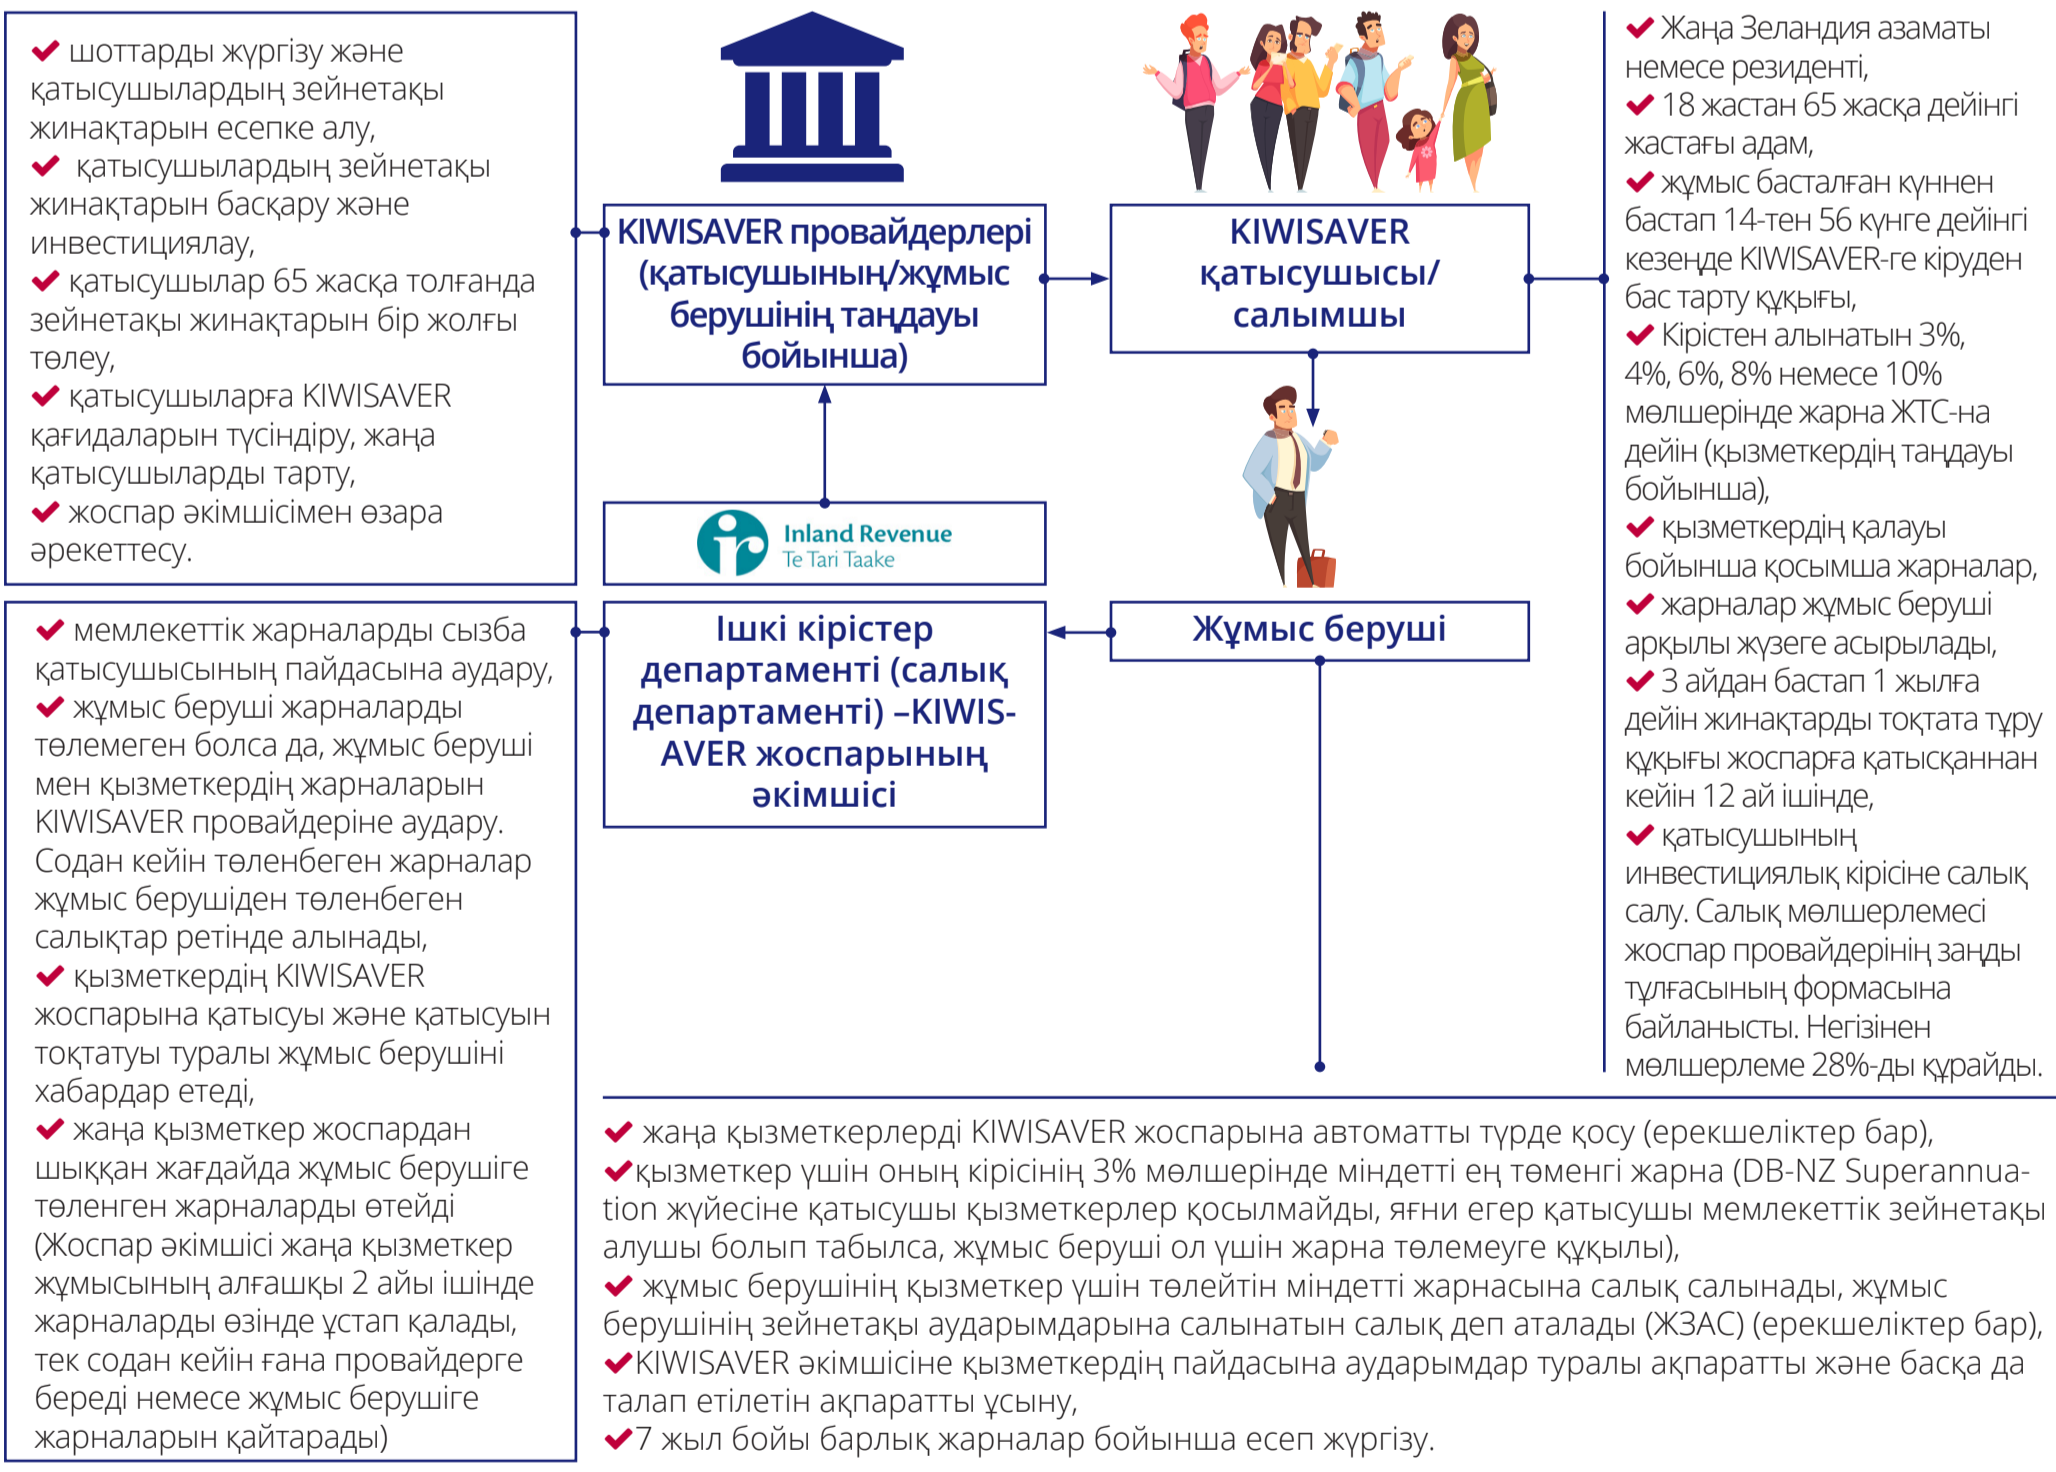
✔ шоттарды жүргізу және қатысушылардың зейнетақы жинақтарын есепке алу,
✔ қатысушылардың зейнетақы жинақтарын басқару және инвестициялау,
✔ қатысушылар 65 жасқа толғанда зейнетақы жинақтарын бір жолғы төлеу,
✔ қатысушыларға KIWISAVER қағидаларын түсіндіру, жаңа қатысушыларды тарту,
✔ жоспар әкімшісімен өзара әрекеттесу.

KIWISAVER провайдерлері (қатысушының/жұмыс берушінің таңдауы бойынша)

KIWISAVER қатысушысы/ салымшы

✔ Жаңа Зеландия азаматы немесе резиденті,
✔ 18 жастан 65 жасқа дейінгі жастағы адам,
✔ жұмыс басталған күннен бастап 14-тен 56 күнге дейінгі кезеңде KIWISAVER-ге кіруден бас тарту құқығы,
✔ Кірістен алынатын 3%, 4%, 6%, 8% немесе 10% мөлшерінде жарна ЖТС-на дейін (қызметкердің таңдауы бойынша),
✔ қызметкердің қалауы бойынша қосымша жарналар,
✔ жарналар жұмыс беруші арқылы жүзеге асырылады,
✔ 3 айдан бастап 1 жылға дейін жинақтарды тоқтата тұру құқығы жоспарға қатысқаннан кейін 12 ай ішінде,
✔ қатысушының инвестициялық кірісіне салық салу. Салық мөлшерлемесі жоспар провайдерінің заңды тұлғасының формасына байланысты. Негізінен мөлшерлеме 28%-ды құрайды.

Inland Revenue
Te Tari Taake

✔ мемлекеттік жарналарды сызба қатысушысының пайдасына аудару,
✔ жұмыс беруші жарналарды төлемеген болса да, жұмыс беруші мен қызметкердің жарналарын KIWISAVER провайдеріне аудару. Содан кейін төленбеген жарналар жұмыс берушіден төленбеген салықтар ретінде алынады,
✔ қызметкердің KIWISAVER жоспарына қатысуы және қатысуын тоқтатуы туралы жұмыс берушіні хабардар етеді,
✔ жаңа қызметкер жоспардан шыққан жағдайда жұмыс берушіге төленген жарналарды өтейді (Жоспар әкімшісі жаңа қызметкер жұмысының алғашқы 2 айы ішінде жарналарды өзінде ұстап қалады, тек содан кейін ғана провайдерге береді немесе жұмыс берушіге жарналарын қайтарады)

Ішкі кірістер департаменті (салық департаменті) –KIWISAVER жоспарының әкімшісі

Жұмыс беруші

✔ жаңа қызметкерлерді KIWISAVER жоспарына автоматты түрде қосу (ерекшеліктер бар),
✔қызметкер үшін оның кірісінің 3% мөлшерінде міндетті ең төменгі жарна (DB-NZ Superannuation жүйесіне қатысушы қызметкерлер қосылмайды, яғни егер қатысушы мемлекеттік зейнетақы алушы болып табылса, жұмыс беруші ол үшін жарна төлемеуге құқылы),
✔ жұмыс берушінің қызметкер үшін төлейтін міндетті жарнасына салық салынады, жұмыс берушінің зейнетақы аударымдарына салынатын салық деп аталады (ЖЗАС) (ерекшеліктер бар),
✔KIWISAVER әкімшісіне қызметкердің пайдасына аударымдар туралы ақпаратты және басқа да талап етілетін ақпаратты ұсыну,
✔7 жыл бойы барлық жарналар бойынша есеп жүргізу.